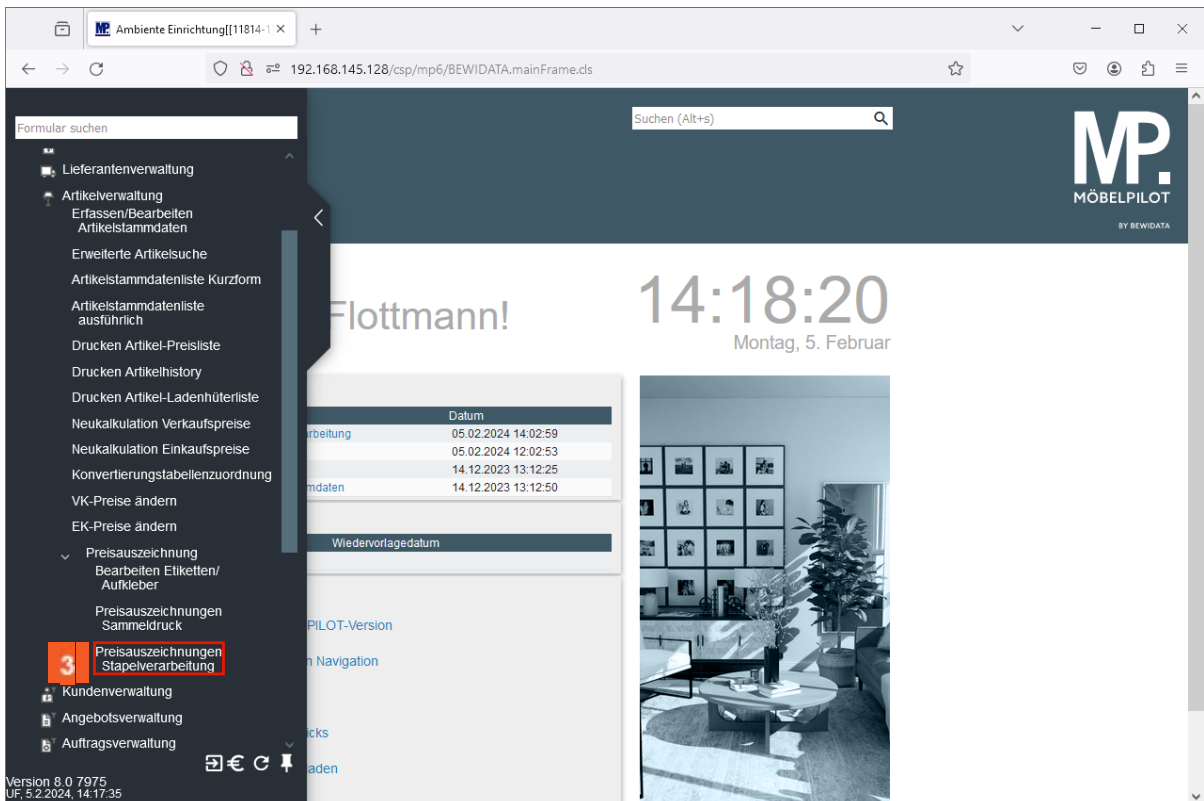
Ambiente Einrichtung[[11814-1

192.168.145.128/csp/mp6/BEWIDATA.mainFrame.cls

Formular suchen

Lieferantenverwaltung
Artikelverwaltung
Erfassen/Bearbeiten Artikelstammdaten
Erweiterte Artikelsuche
Artikelstammdatenliste Kurzform
Artikelstammdatenliste ausführlich
Drucken Artikel-Preisliste
Drucken Artikelhistory
Drucken Artikel-Ladenhüterliste
Neukalkulation Verkaufspreise
Neukalkulation Einkaufspreise
Konvertierungstabellenzuordnung
VK-Preise ändern
EK-Preise ändern
Preisauszeichnung
Bearbeiten Etiketten/ Aufkleber
Preisauszeichnungen Sammeldruck
3
Preisauszeichnungen Stapelverarbeitung
Kundenverwaltung
Angebotsverwaltung
Auftragsverwaltung

Version 8.0 7975
UF, 5.2.2024, 14:17:35

Suchen (Alt+s)

MP.
MÖBELPILOT
BY BEWIDATA

Flottmann!

14:18:20
Montag, 5. Februar

| | Datum |
|---|---|
| arbeitung | 05.02.2024 14:02:59 |
| | 05.02.2024 12:02:53 |
| | 14.12.2023 13:12:25 |
| mdaten | 14.12.2023 13:12:50 |

Wiedervorlagedatum

PILOT-Version
n Navigation
cks
aden